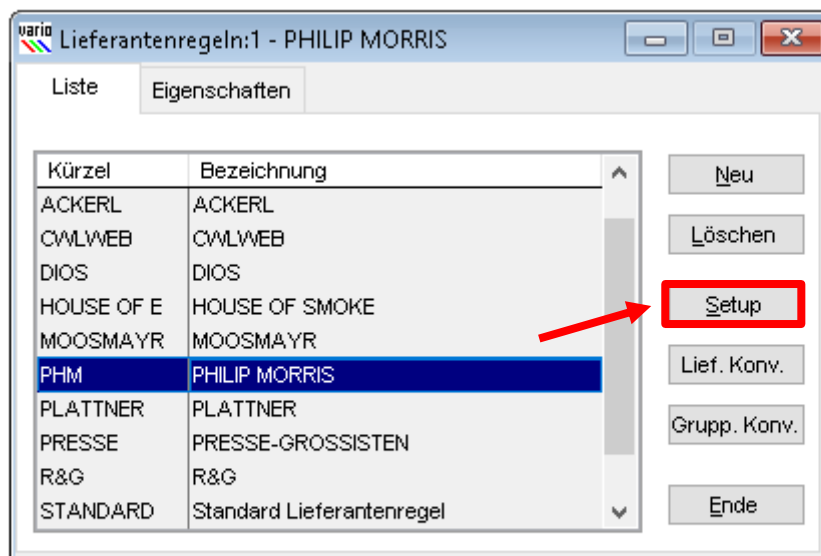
vario Lieferantenregeln:1 - PHILIP MORRIS

Liste | Eigenschaften

| Kürzel | Bezeichnung |
|---|---|
| ACKERL | ACKERL |
| CWLWEB | CWLWEB |
| DIOS | DIOS |
| HOUSE OF E | HOUSE OF SMOKE |
| MOOSMAYR | MOOSMAYR |
| PHM | PHILIP MORRIS |
| PLATTNER | PLATTNER |
| PRESSE | PRESSE-GROSSISTEN |
| R&G | R&G |
| STANDARD | Standard Lieferantenregel |

Neu
Löschen
Setup
Lief. Konv.
Grupp. Konv.
Ende